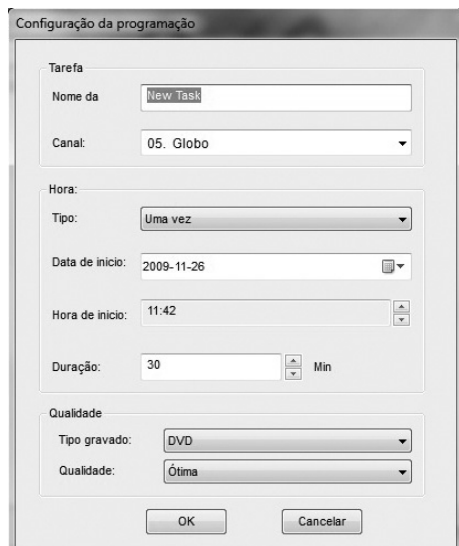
Configuração da programação

Tarefa

Nome da New Task

Canal: 05. Globo

Hora:

Tipo: Uma vez

Data de inicio: 2009-11-26

Hora de inicio: 11:42

Duração: 30 Min

Qualidade

Tipo gravado: DVD

Qualidade: Ótima

OK Cancelar